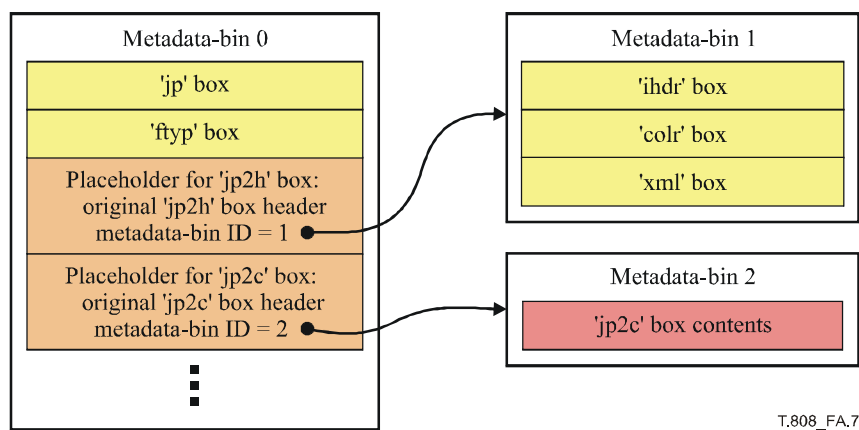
Metadata-bin 0

'jp' box

'ftyp' box

Placeholder for 'jp2h' box: original 'jp2h' box header metadata-bin ID = 1

Placeholder for 'jp2c' box: original 'jp2c' box header metadata-bin ID = 2

Metadata-bin 1

'ihdr' box

'colr' box

'xml' box

Metadata-bin 2

'jp2c' box contents

T.808_FA.7